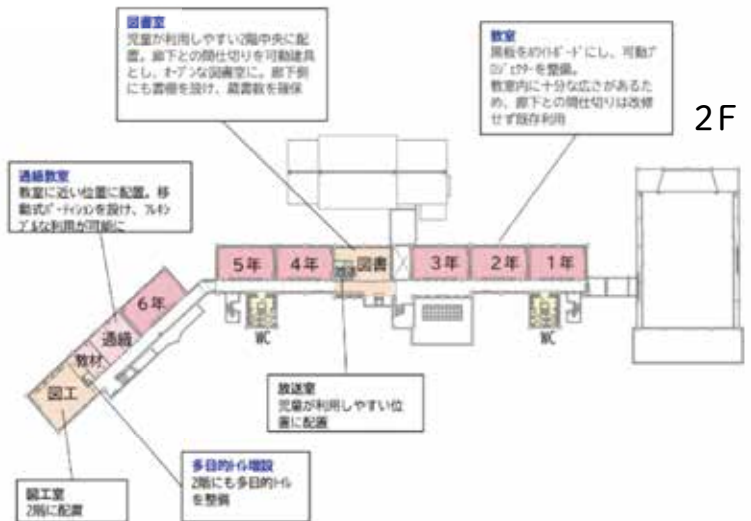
図書室
児童が利用しやすい2階中央に配置。廊下との間仕切りを可動建具とし、オープンな図書室に。廊下側にも書棚を設け、蔵書数を確保

教室
黒板をホワイトボードにし、可動プロジェクターを整備。
教室内に十分な広さがあるため、廊下との間仕切りは改修せず既存利用

2F

通級教室
教室に近い位置に配置。移動式パーティションを設け、フレキシブルな利用が可能に

5年
4年
図書
放送
3年
2年
1年
6年
通級
教材
図工
WC
WC

放送室
児童が利用しやすい位置に配置

多目的トイレ増設
2階にも多目的トイレを整備

図工室
2階に配置